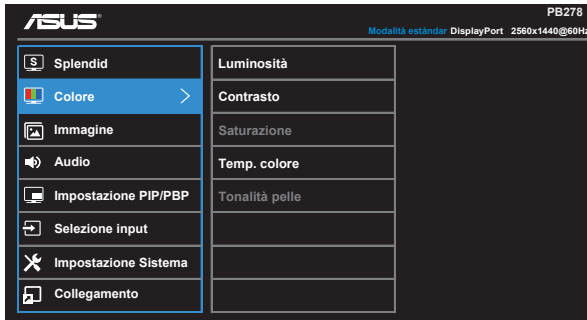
ASUS

PB278

Modalità standard DisplayPort 2560x1440@60Hz

Splendid
Colore
Immagine
Audio
Impostazione PIP/PBP
Selezione input
Impostazione Sistema
Collegamento

Luminosità
Contrasto
Saturazione
Temp. colore
Tonalità pelle